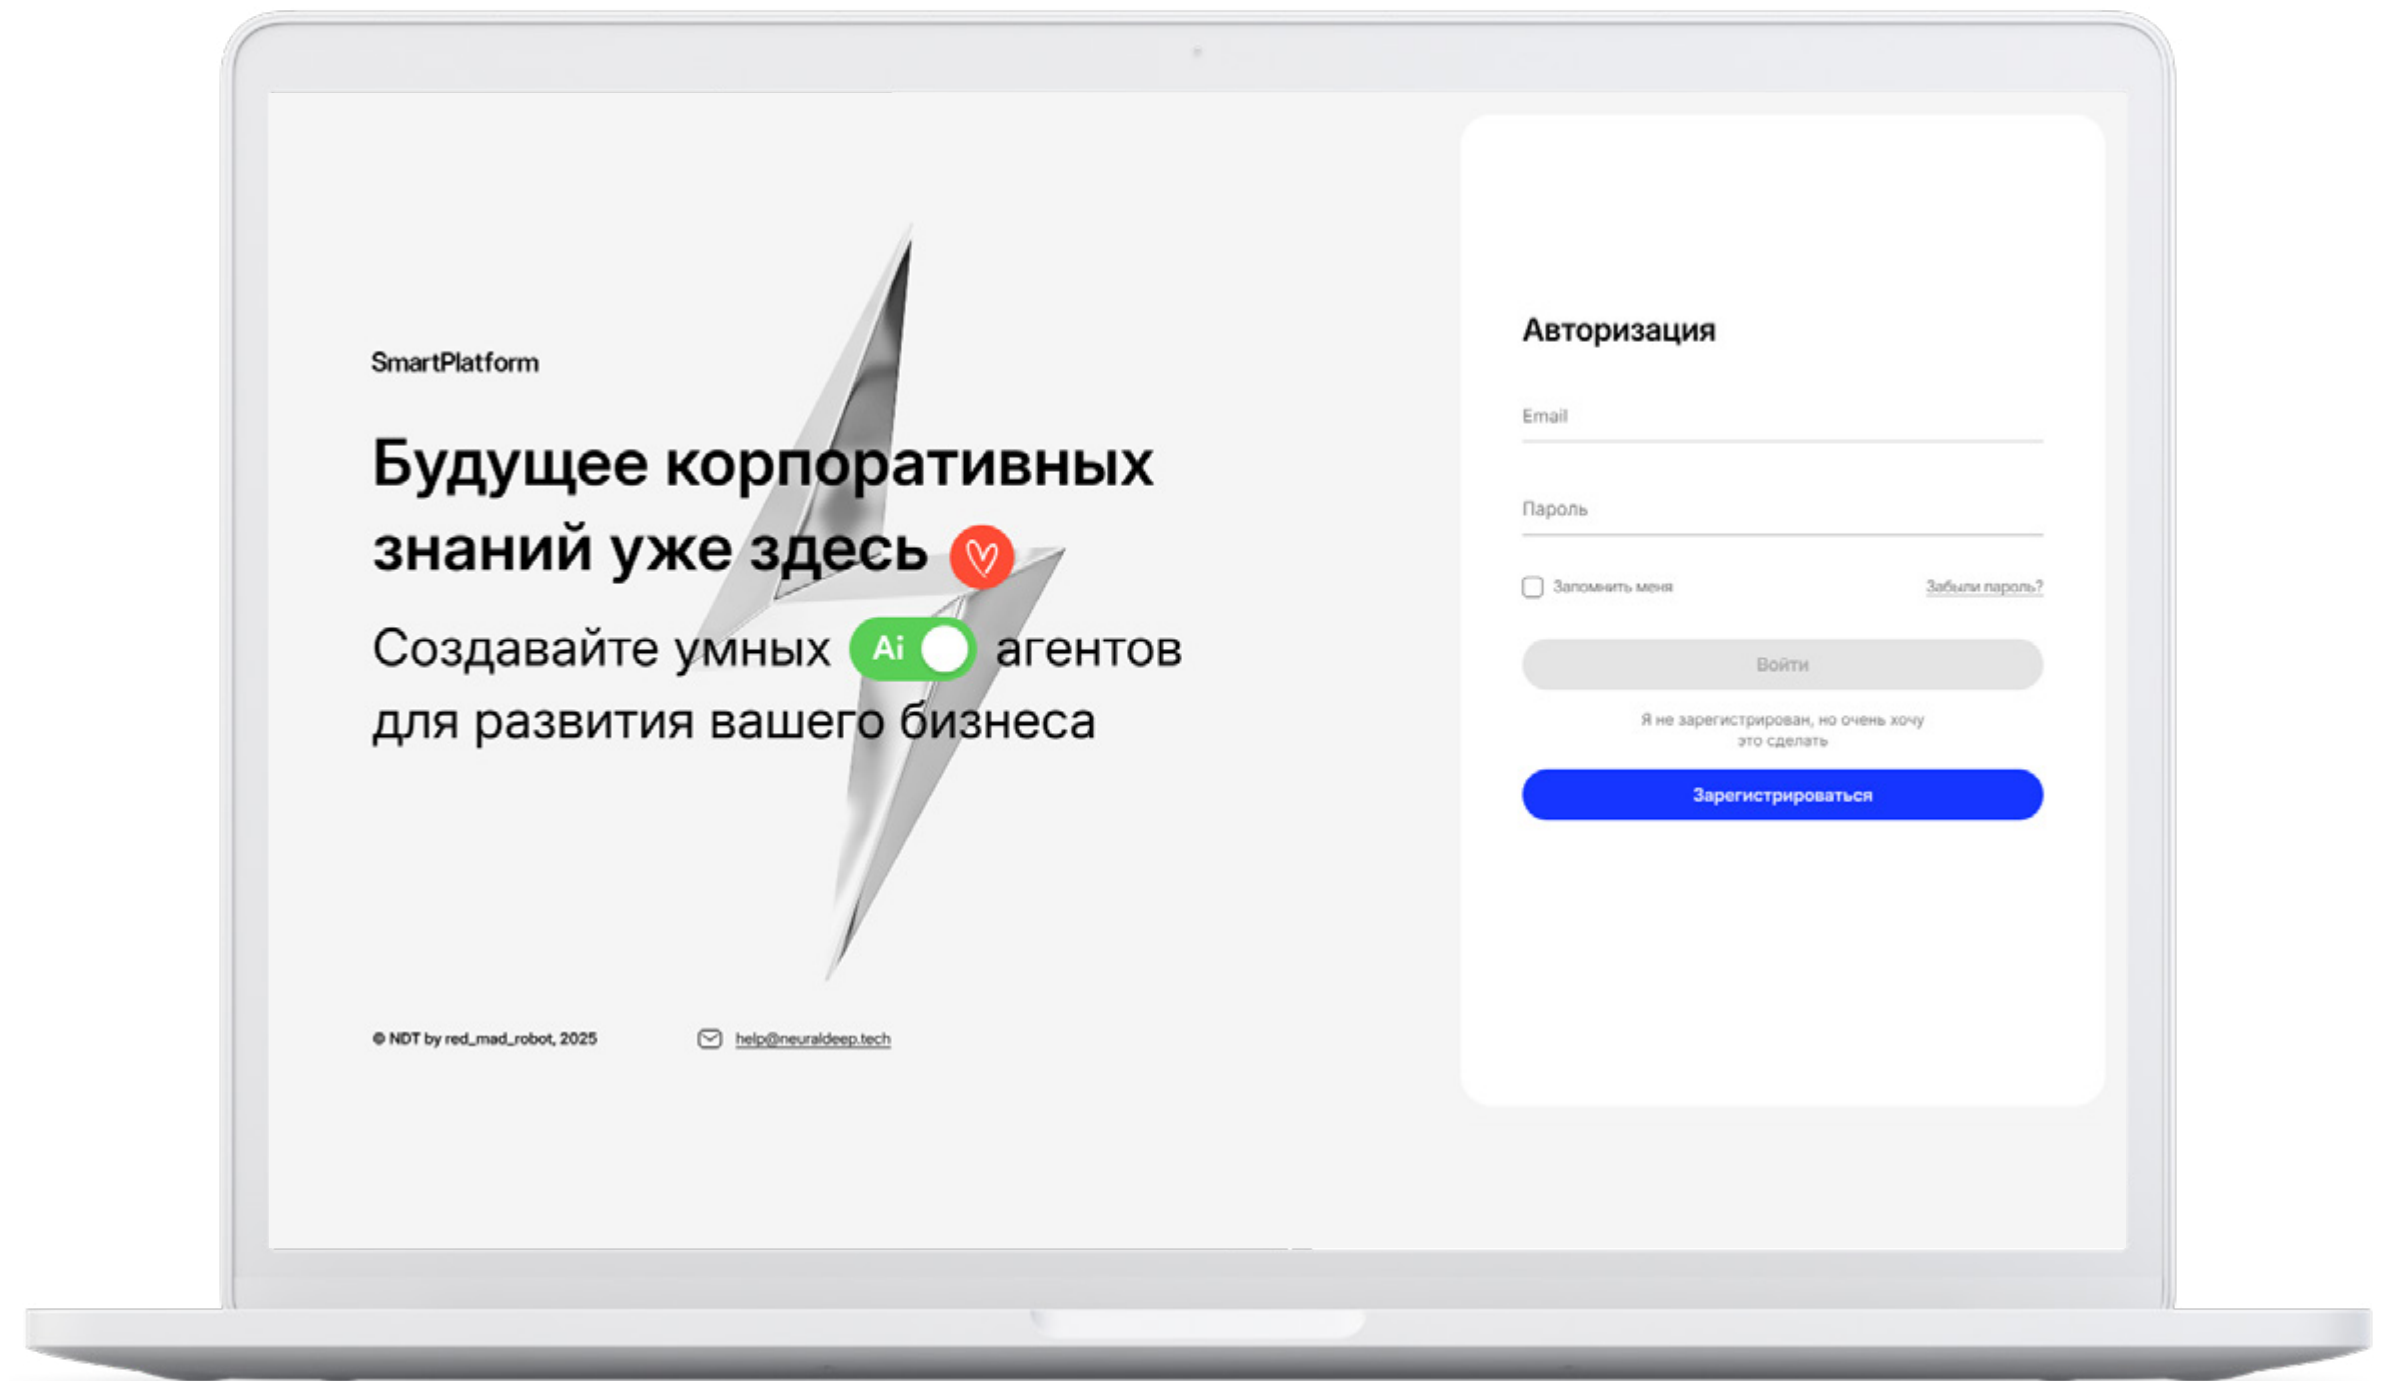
SmartPlatform

Будущее корпоративных знаний уже здесь

Создавайте умных Ai агентов для развития вашего бизнеса

© NDT by red_mad_robot, 2025

help@neuraldeep.tech

Авторизация

Email

Пароль

Запомнить меня

Забыли пароль?

Войти

Я не зарегистрирован, но очень хочу это сделать

Зарегистрироваться